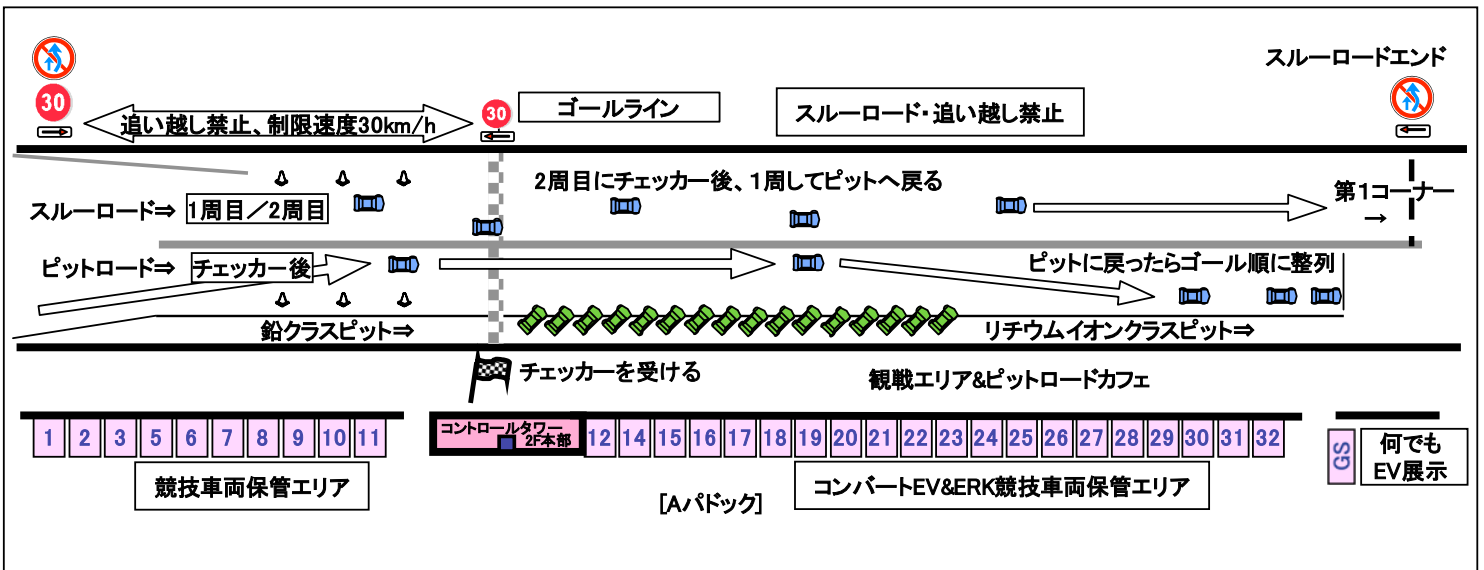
スルーロードエンド

30

追い越し禁止、制限速度30km/h

30

ゴールライン

スルーロード・追い越し禁止

2周目にチェッカー後、1周してピットへ戻る

第1コーナー →

スルーロード⇒ 1周目／2周目

ピットロード⇒ チェッカー後

ピットに戻ったらゴール順に整列

鉛クラスピット⇒

リチウムイオンクラスピット⇒

チェッカーを受ける

観戦エリア&ピットロードカフェ

| 1 | 2 | 3 | 5 | 6 | 7 | 8 | 9 | 10 | 11 |
|---|---|---|---|---|---|---|---|---|---|

コントロールタワー 2F本部

| 12 | 14 | 15 | 16 | 17 | 18 | 19 | 20 | 21 | 22 | 23 | 24 | 25 | 26 | 27 | 28 | 29 | 30 | 31 | 32 |
|---|---|---|---|---|---|---|---|---|---|---|---|---|---|---|---|---|---|---|---|

GS

何でもEV展示

競技車両保管エリア

[Aパドック]

コンバートEV&ERK競技車両保管エリア